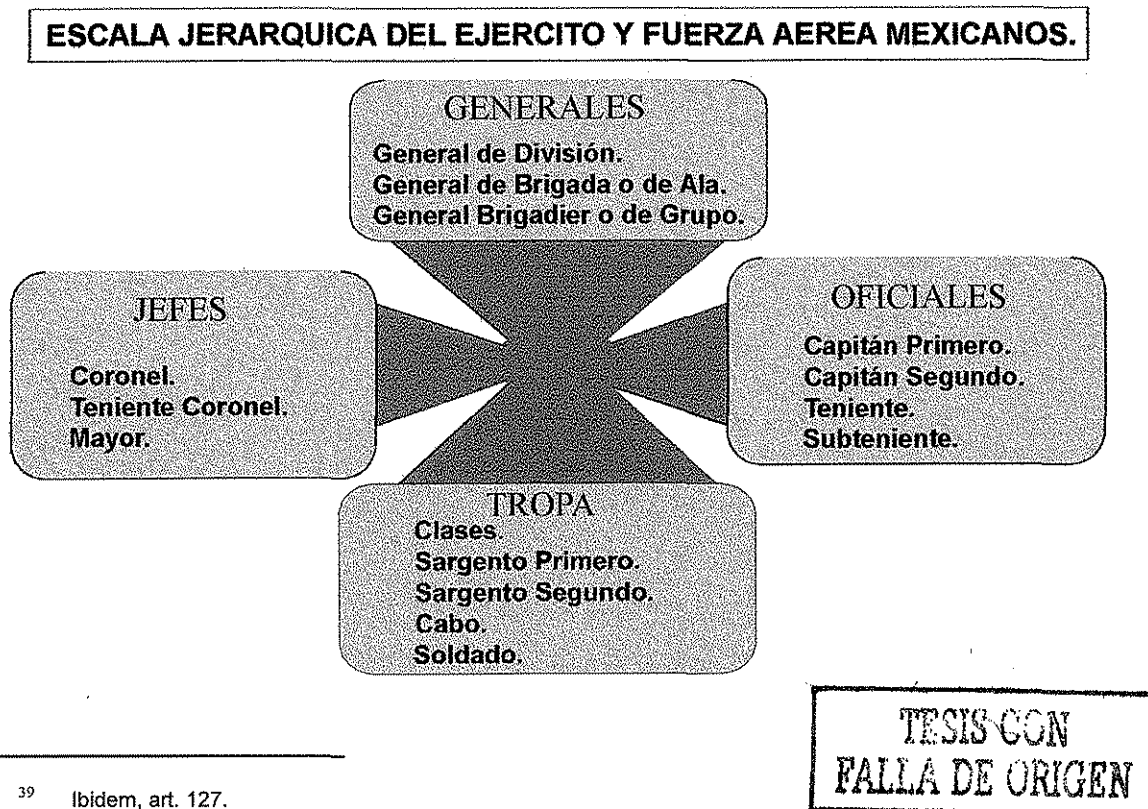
ESCALA JERARQUICA DEL EJERCITO Y FUERZA AEREA MEXICANOS.

GENERALES
General de División.
General de Brigada o de Ala.
General Brigadier o de Grupo.

JEFES
Coronel.
Teniente Coronel.
Mayor.

OFICIALES
Capitán Primero.
Capitán Segundo.
Teniente.
Subteniente.

TROPA
Clases.
Sargento Primero.
Sargento Segundo.
Cabo.
Soldado.

TESIS CON
FALLA DE ORIGEN

39 Ibidem, art. 127.